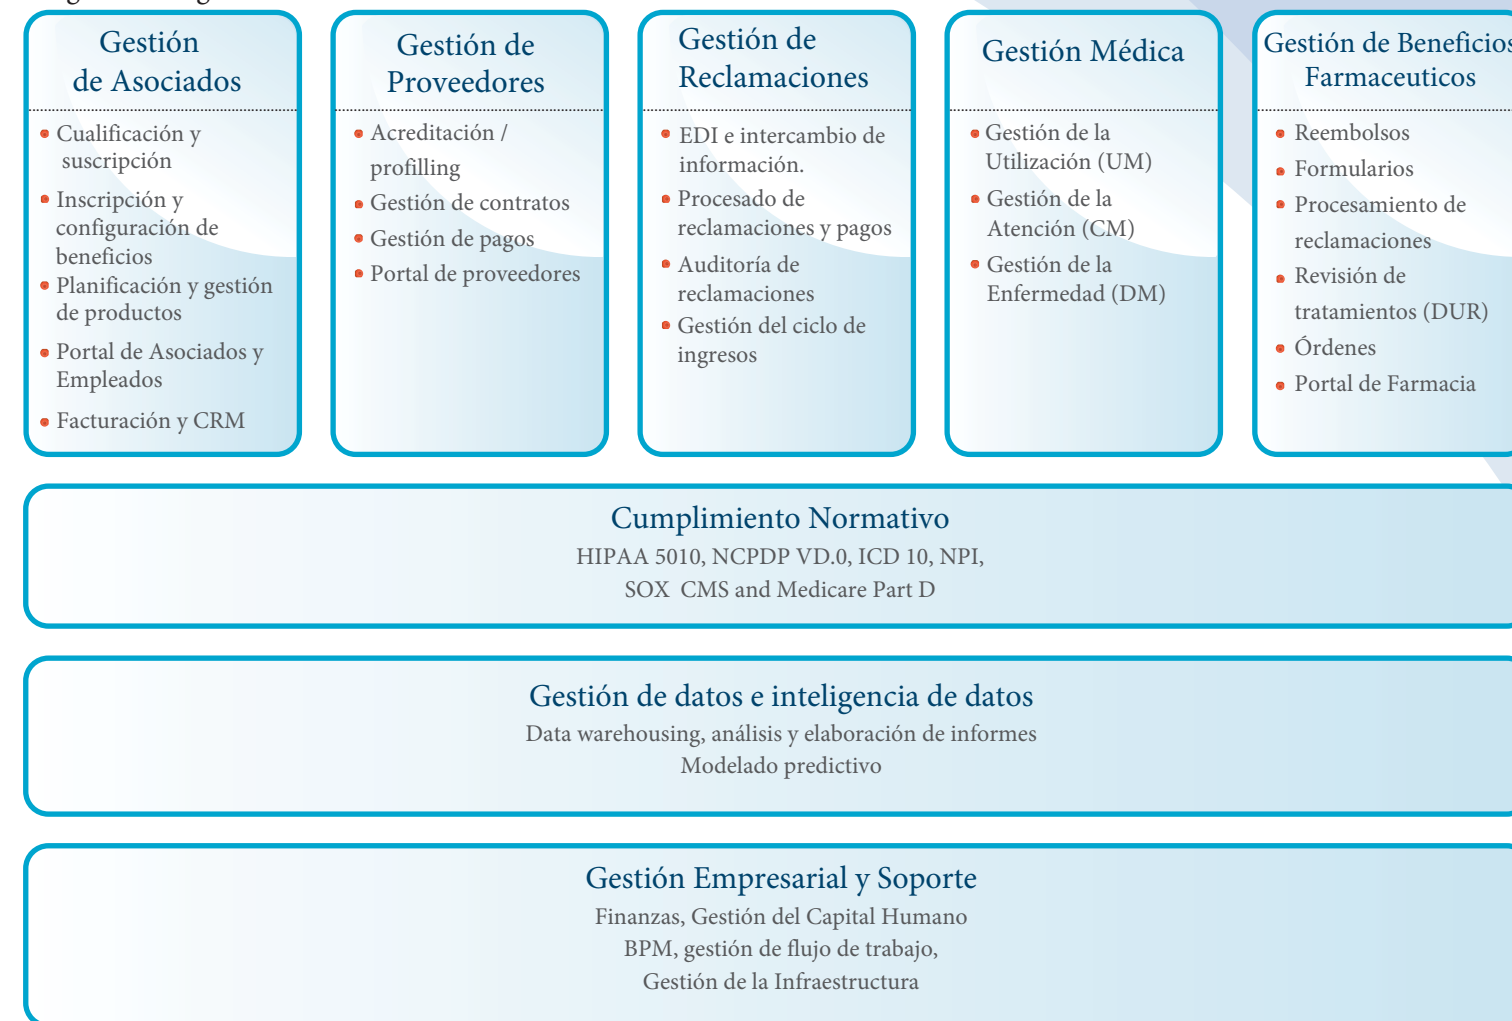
Gestión de Asociados

Cualificación y suscripción

Inscripción y configuración de beneficios

Planificación y gestión de productos

Portal de Asociados y Empleados

Facturación y CRM

Gestión de Proveedores

Acreditación / profilling

Gestión de contratos

Gestión de pagos

Portal de proveedores

Gestión de Reclamaciones

EDI e intercambio de información.

Procesado de reclamaciones y pagos

Auditoría de reclamaciones

Gestión del ciclo de ingresos

Gestión Médica

Gestión de la Utilización (UM)

Gestión de la Atención (CM)

Gestión de la Enfermedad (DM)

Gestión de Beneficios Farmaceuticos

Reembolsos

Formularios

Procesamiento de reclamaciones

Revisión de tratamientos (DUR)

Órdenes

Portal de Farmacia

Cumplimiento Normativo
HIPAA 5010, NCPDP VD.0, ICD 10, NPI, SOX CMS and Medicare Part D

Gestión de datos e inteligencia de datos
Data warehousing, análisis y elaboración de informes
Modelado predictivo

Gestión Empresarial y Soporte
Finanzas, Gestión del Capital Humano
BPM, gestión de flujo de trabajo,
Gestión de la Infraestructura